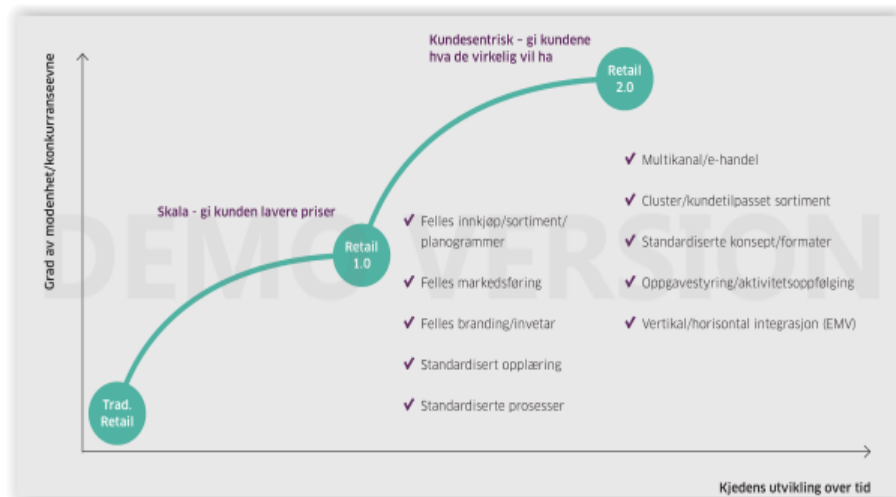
Grad av modenhet/konkurranseevne

Kundesentrisk – gi kundene hva de virkelig vil ha

Retail 2.0

Skala - gi kunden lavere priser

Retail 1.0

Trad. Retail

✔ Felles innkjøp/sortiment/planogrammer

✔ Felles markedsføring

✔ Felles branding/invetar

✔ Standardisert opplæring

✔ Standardiserte prosesser

✔ Multikanal/e-handel

✔ Cluster/kundetilpasset sortiment

✔ Standardiserte konsept/formater

✔ Oppgavestyring/aktivitetsoppfølging

✔ Vertikal/horisontal integrasjon (EMV)

DEMO VERSION

Kjedens utvikling over tid